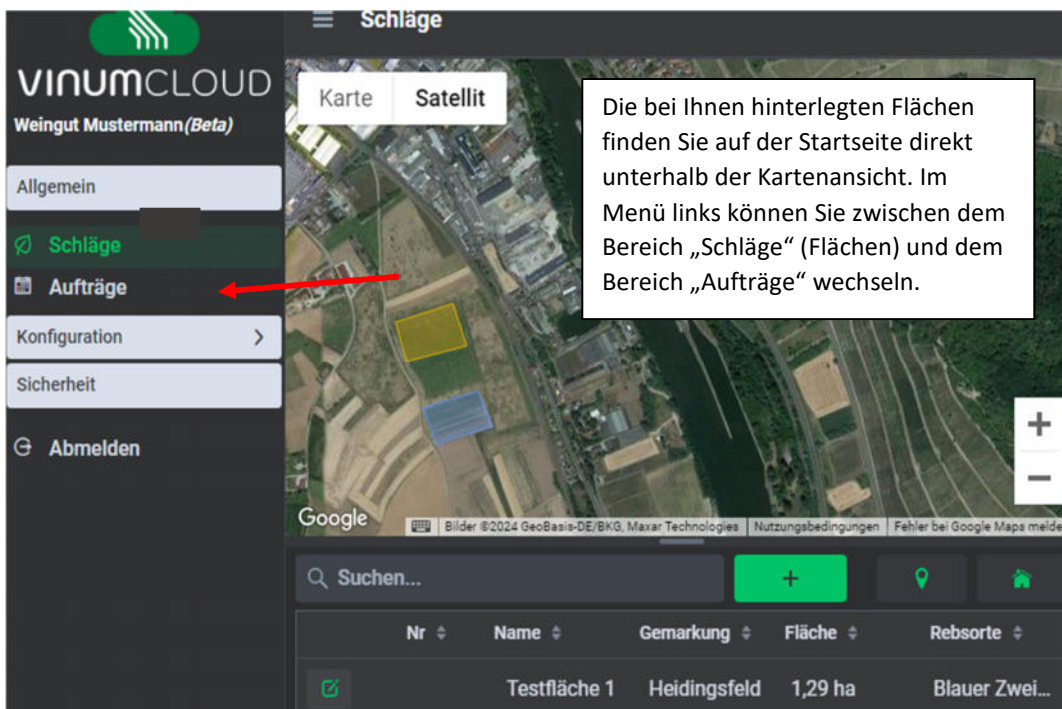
VINUMCLOUD
Weingut Mustermann (Beta)

Allgemein

Schläge

Aufträge

Konfiguration >

Sicherheit

Abmelden

Schläge

Karte Satellit

Die bei Ihnen hinterlegten Flächen finden Sie auf der Startseite direkt unterhalb der Kartenansicht. Im Menü links können Sie zwischen dem Bereich „Schläge“ (Flächen) und dem Bereich „Aufträge“ wechseln.

+
−

Google Bilder ©2024 GeoBasis-DE/BKG, Maxar Technologies Nutzungsbedingungen Fehler bei Google Maps melde

Suchen...

+

| | Nr | Name | Gemarkung | Fläche | Rebsorte |
|---|---|---|---|---|---|
| | | Testfläche 1 | Heidingsfeld | 1,29 ha | Blauer Zwei... |